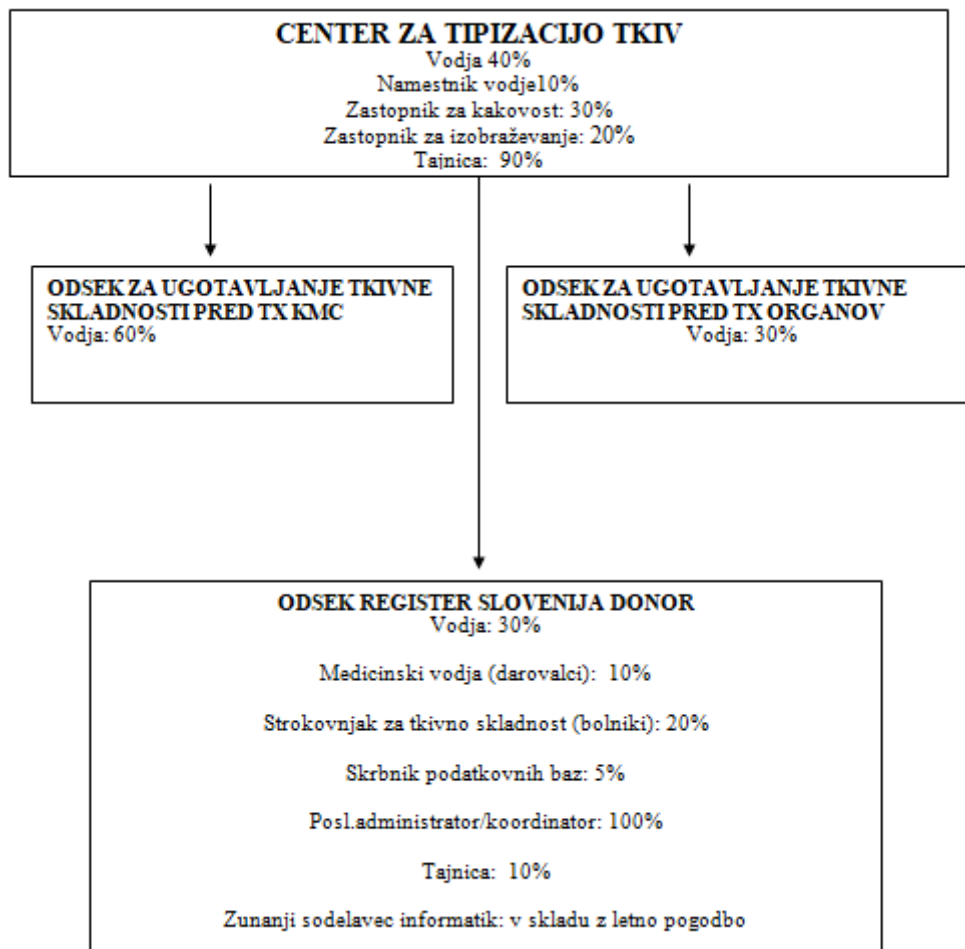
CENTER ZA TIPIZACIJO TKIV
Vodja 40%
Namestnik vodje10%
Zastopnik za kakovost: 30%
Zastopnik za izobraževanje: 20%
Tajnica: 90%

ODSEK ZA UGOTAVLJANJE TKIVNE SKLADNOSTI PRED TX KMC
Vodja: 60%

ODSEK ZA UGOTAVLJANJE TKIVNE SKLADNOSTI PRED TX ORGANOV
Vodja: 30%

ODSEK REGISTER SLOVENIJA DONOR
Vodja: 30%

Medicinski vodja (darovalci): 10%

Strokovnjak za tkivno skladnost (bolniki): 20%

Skrbnik podatkovnih baz: 5%

Posl.administrator/koordinator: 100%

Tajnica: 10%

Zunanji sodelavec informatik: v skladu z letno pogodbo